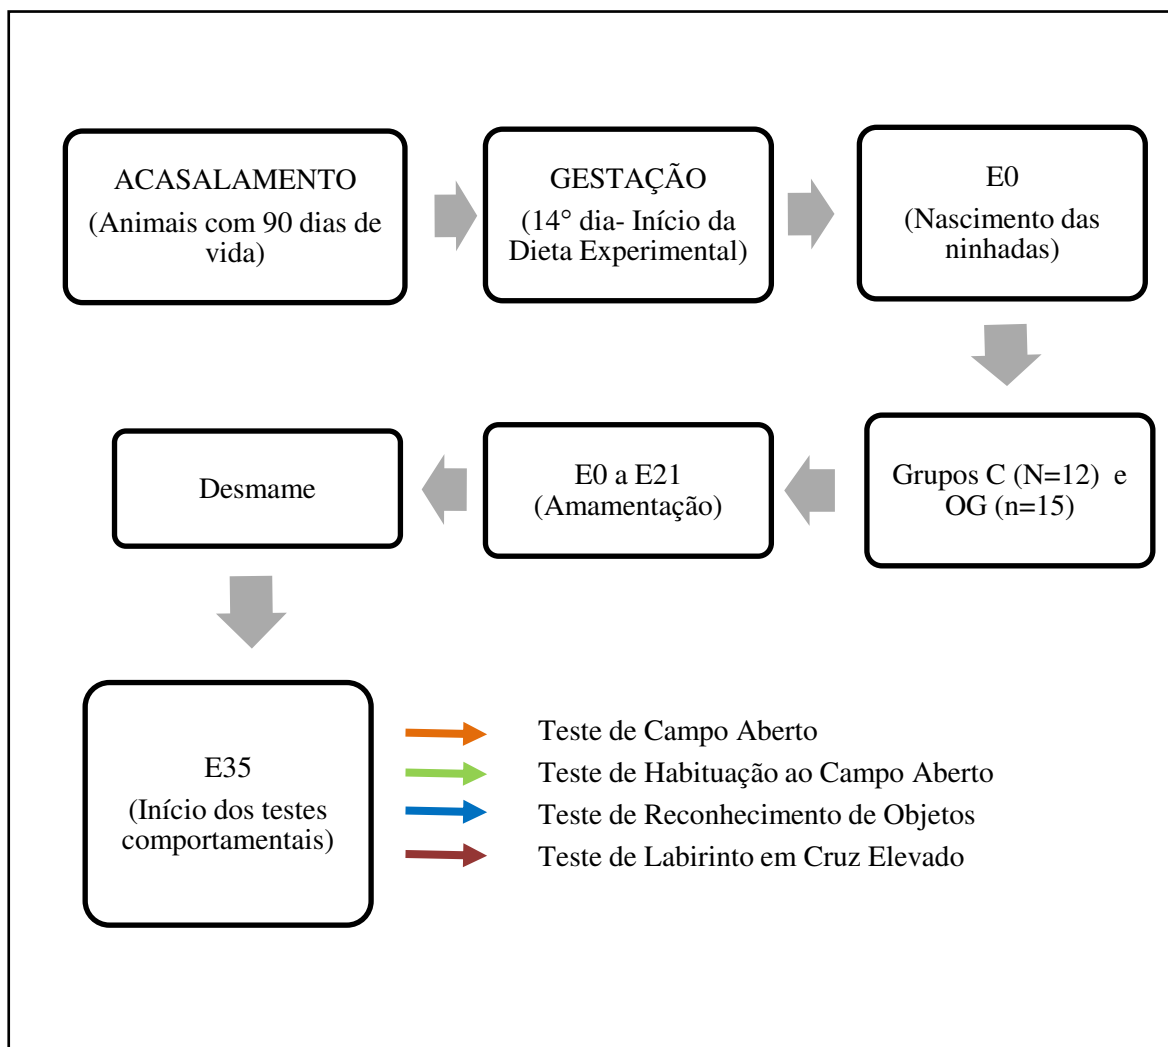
ACASALAMENTO
(Animais com 90 dias de vida)

GESTAÇÃO
(14° dia- Início da Dieta Experimental)

E0
(Nascimento das ninhadas)

Grupos C (N=12) e OG (n=15)

E0 a E21
(Amamentação)

Desmame

E35
(Início dos testes comportamentais)

Teste de Campo Aberto
Teste de Habituação ao Campo Aberto
Teste de Reconhecimento de Objetos
Teste de Labirinto em Cruz Elevado